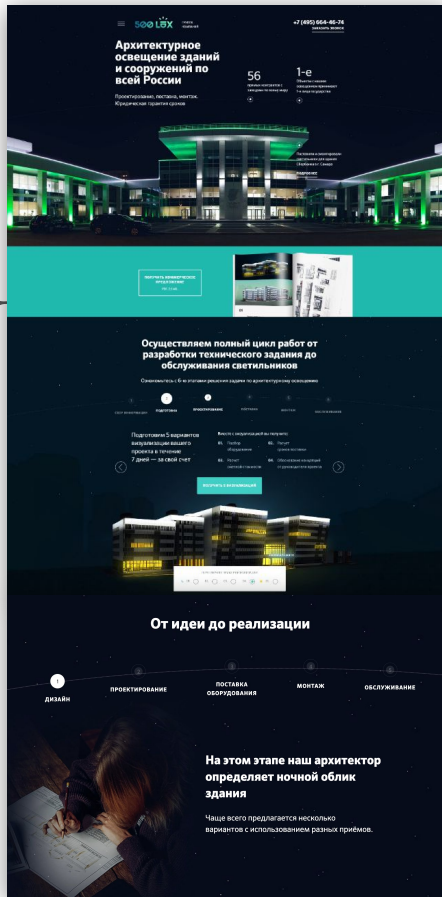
500 LUX

+7 (495) 664-46-74

Архитектурное освещение зданий и сооружений по всей России

Проектирование, поставка, монтаж. Юридическая гарантия сроков

56

1-е

Осуществляем полный цикл работ от разработки технического задания до обслуживания светильников

Ознакомьтесь с 6-ю этапами решения задачи по архитектурному освещению

Подготовим 5 вариантов визуализации вашего проекта в течение 7 дней — за свой счет

От идеи до реализации

ДИЗАЙН

ПРОЕКТИРОВАНИЕ

ПОСТАВКА ОБОРУДОВАНИЯ

МОНТАЖ

ОБСЛУЖИВАНИЕ

На этом этапе наш архитектор определяет ночной облик здания

Чаще всего предлагается несколько вариантов с использованием разных приёмов.